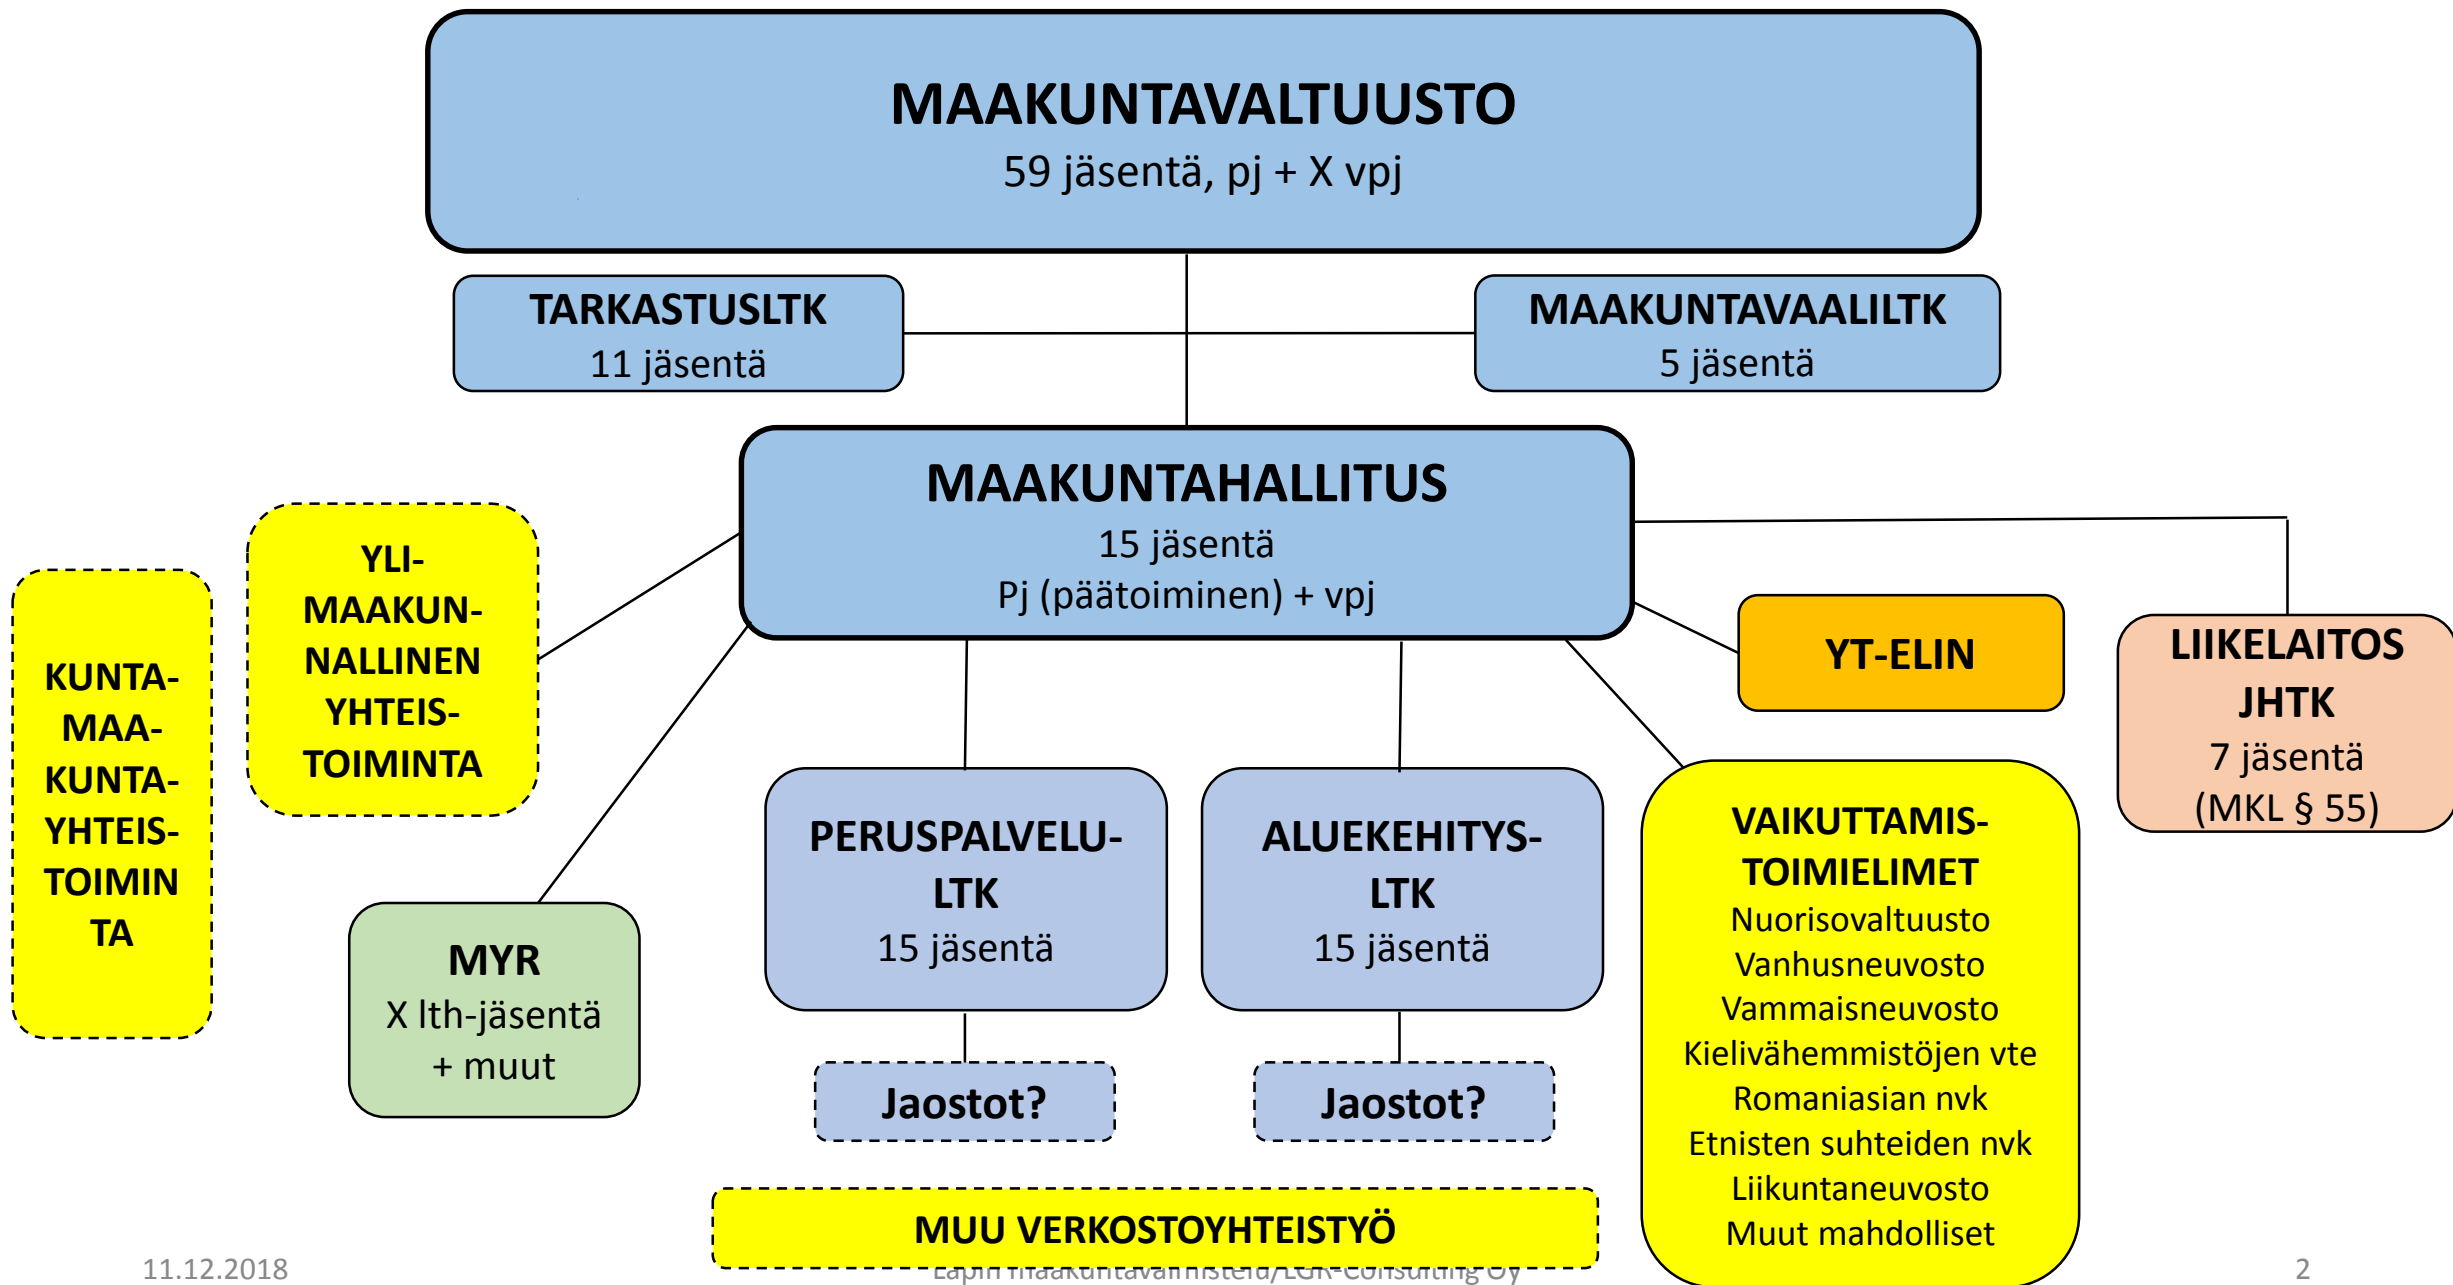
MAAKUNTAVALTUUSTO
59 jäsentä, pj + X vpj

TARKASTUSLTK
11 jäsentä

MAAKUNTAVAALILTK
5 jäsentä

MAAKUNTAHALLITUS
15 jäsentä
Pj (päätoiminen) + vpj

KUNTA-MAA-KUNTA-YHTEIS-TOIMINTA

YLI-MAAKUNNALLINEN YHTEIS-TOIMINTA

YT-ELIN

LIIKELAITOS JHTK
7 jäsentä
(MKL § 55)

MYR
X lth-jäsentä
+ muut

PERUSPALVELU-LTK
15 jäsentä

ALUEKEHITYS-LTK
15 jäsentä

VAIKUTTAMIS-TOIMIELIMET
Nuorisovaltuusto
Vanhusneuvosto
Vammaisneuvosto
Kielivähemmistöjen vte
Romaniasian nvk
Etnisten suhteiden nvk
Liikuntaneuvosto
Muut mahdolliset

Jaostot?

Jaostot?

MUU VERKOSTOYHTEISTYÖ

11.12.2018
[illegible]
2